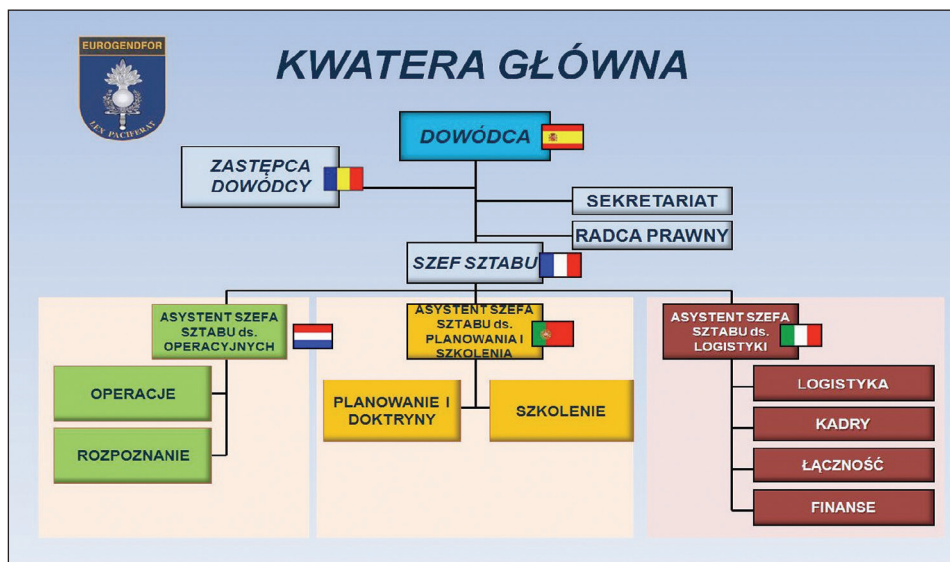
EUROGENDFOR

LEX PACIFERAT

KWATERA GŁÓWNA

DOWÓDCA

ZASTĘPCA DOWÓDCY

SEKRETARIAT

RADCA PRAWNY

SZEF SZTABU

ASYSTENT SZEFA SZTABU ds. OPERACYJNYCH

OPERACJE

ROZPOZNANIE

ASYSTENT SZEFA SZTABU ds. PLANOWANIA I SZKOLENIA

PLANOWANIE I DOKTRYNY

SZKOLENIE

ASYSTENT SZEFA SZTABU ds. LOGISTYKI

LOGISTYKA

KADRY

ŁĄCZNOŚĆ

FINANSE